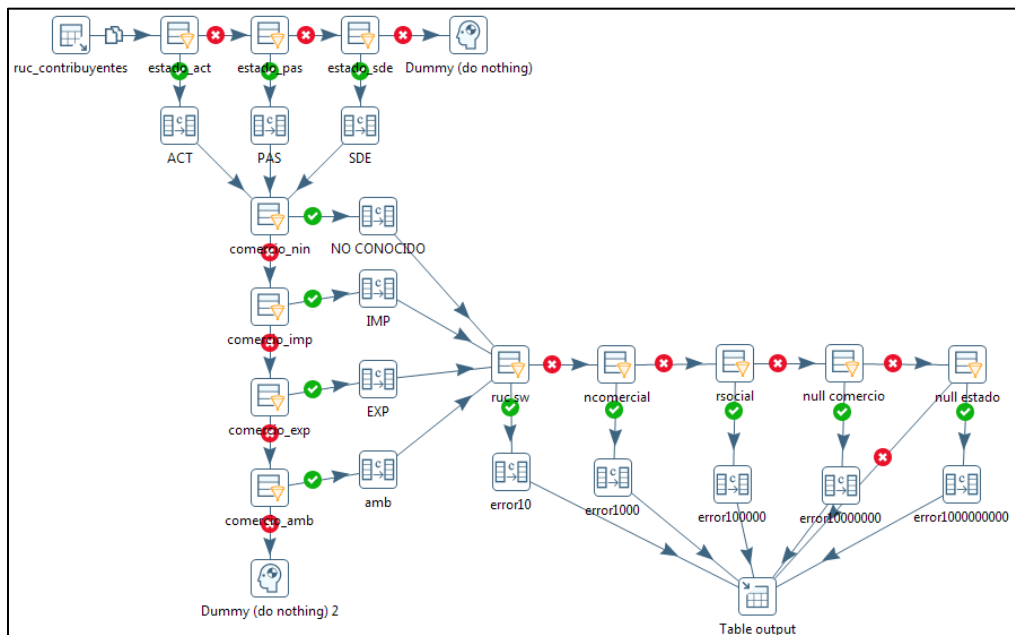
ruc_contribuyentes

estado_act

estado_pas

estado_sde

Dummy (do nothing)

ACT

PAS

SDE

comercio_nin

NO CONOCIDO

comercio_imp

IMP

comercio_exp

EXP

comercio_amb

amb

Dummy (do nothing) 2

ruc sw

ncomercial

rsocial

null comercio

null estado

error10

error1000

error100000

error10000000

error1000000000

Table output